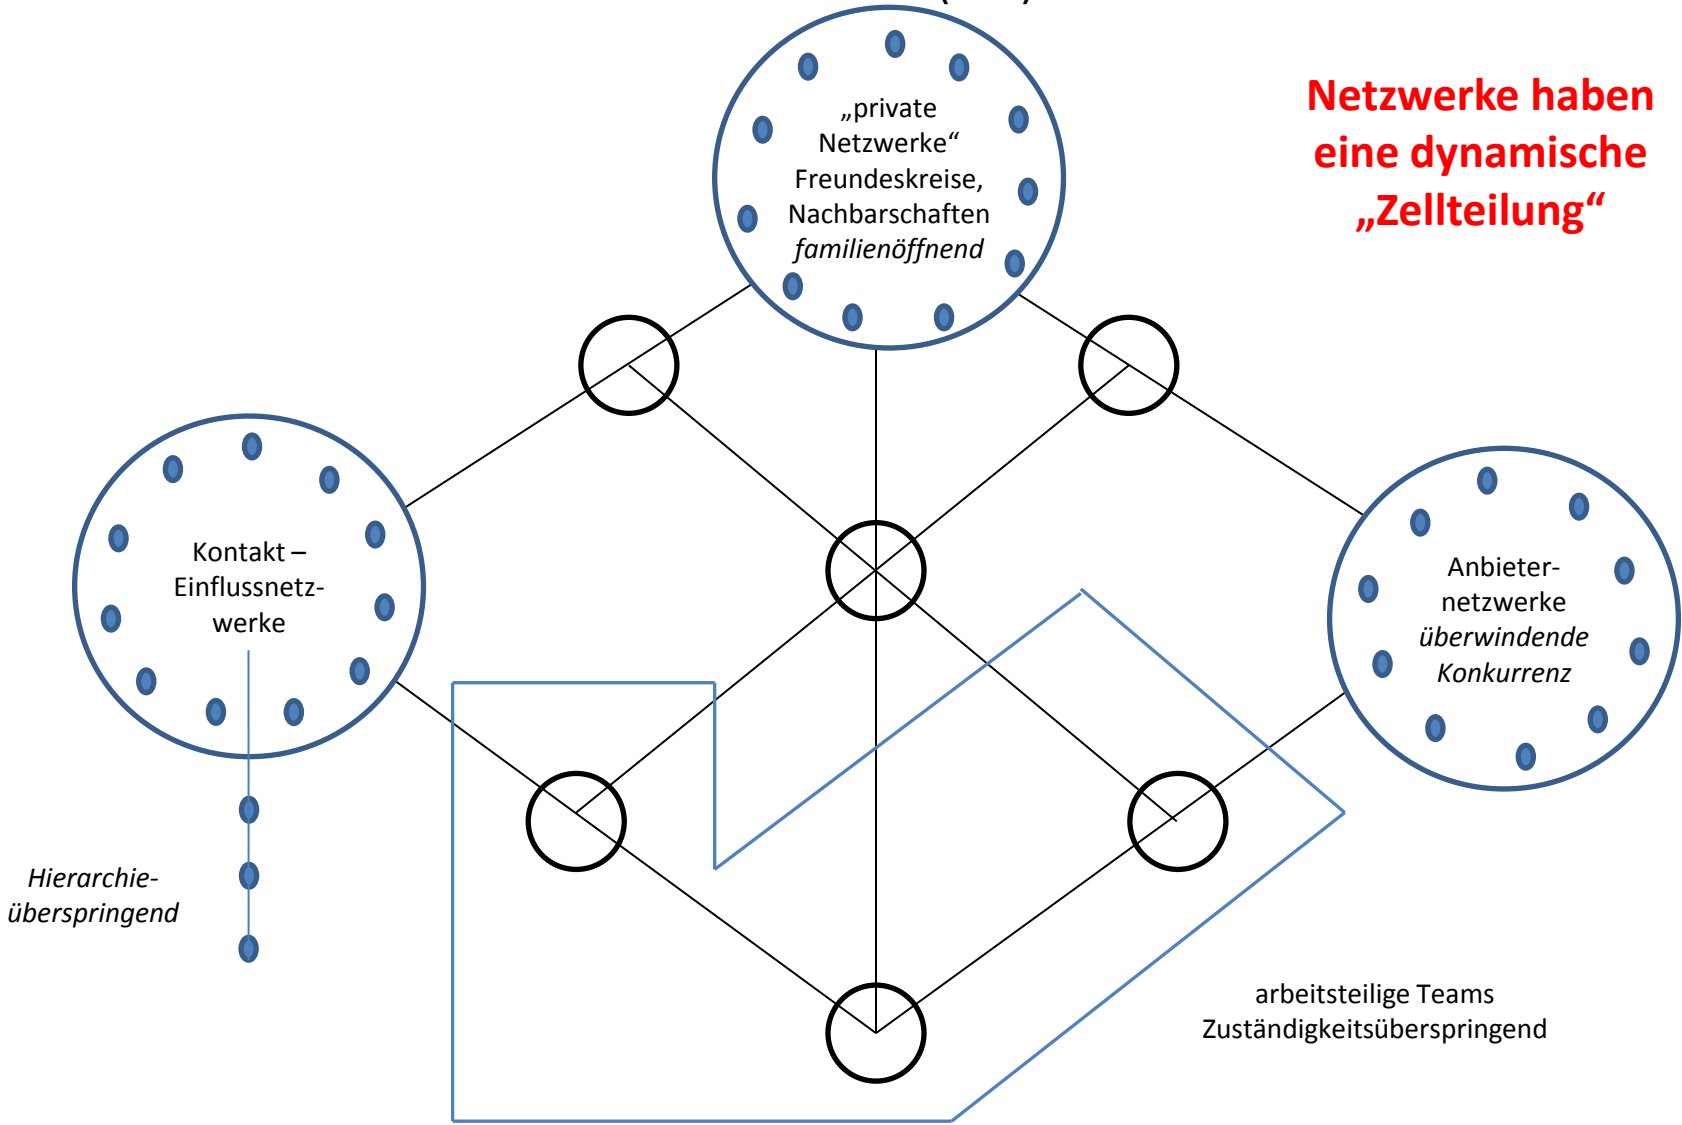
„private Netzwerke“ Freundeskreise, Nachbarschaften *familienöffnend*

Netzwerke haben eine dynamische „Zellteilung“

Kontakt – Einflussnetzwerke

Anbieternetzwerke *überwindende Konkurrenz*

*Hierarchieüberspringend*

arbeitsteilige Teams Zuständigkeitsüberspringend